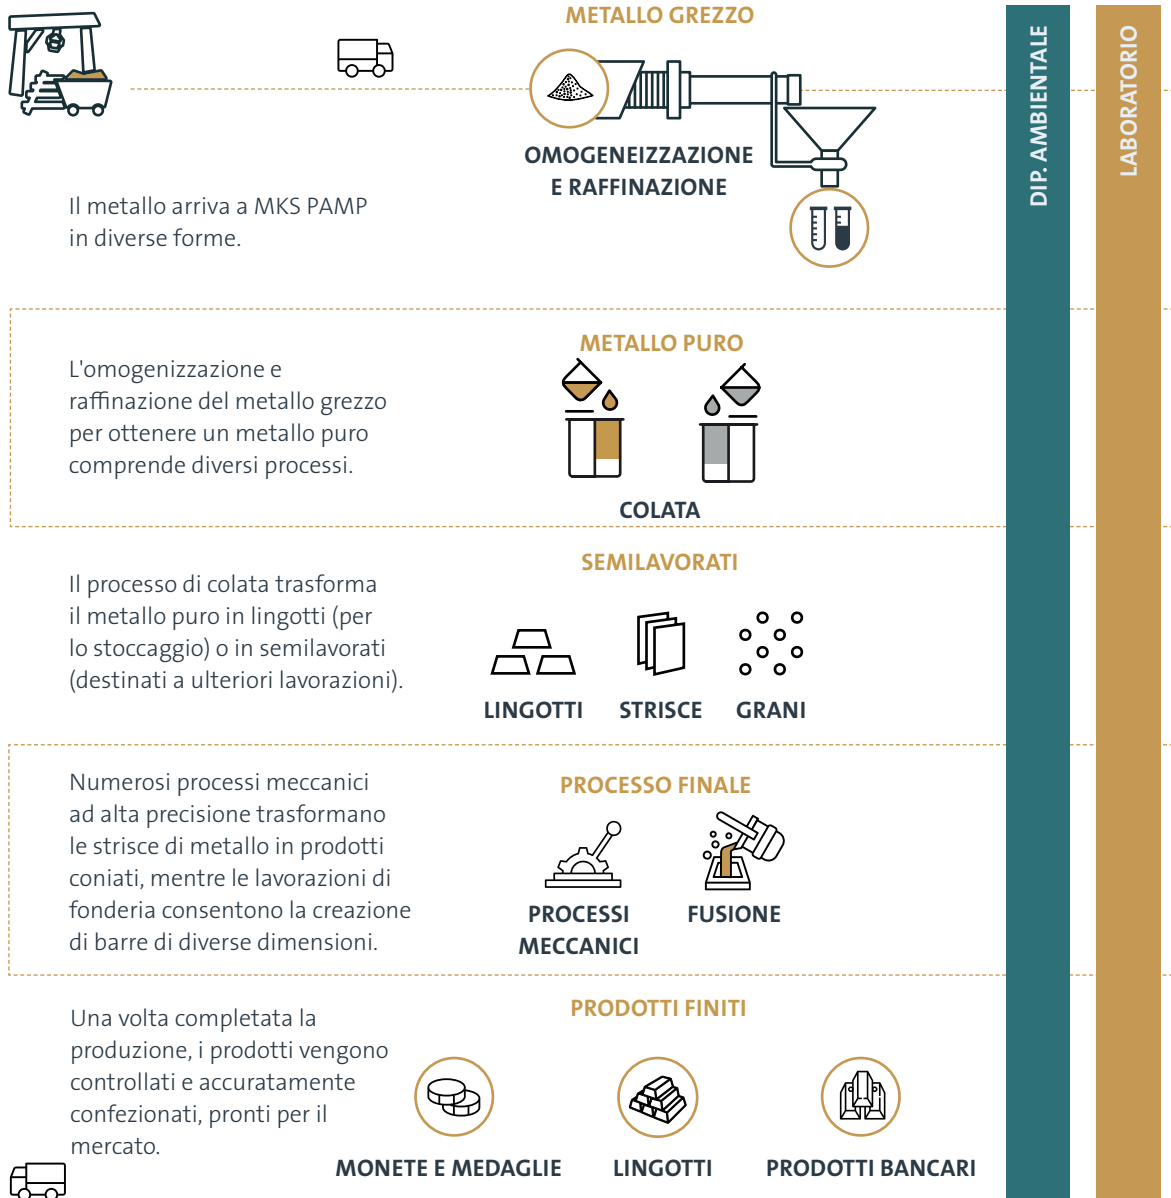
METALLO GREZZO

OMOGENEIZZAZIONE E RAFFINAZIONE

Il metallo arriva a MKS PAMP in diverse forme.

DIP. AMBIENTALE

LABORATORIO

METALLO PURO

L'omogenizzazione e raffinazione del metallo grezzo per ottenere un metallo puro comprende diversi processi.

COLATA

SEMILAVORATI

Il processo di colata trasforma il metallo puro in lingotti (per lo stoccaggio) o in semilavorati (destinati a ulteriori lavorazioni).

LINGOTTI STRISCE GRANI

Numerosi processi meccanici ad alta precisione trasformano le strisce di metallo in prodotti coniati, mentre le lavorazioni di fonderia consentono la creazione di barre di diverse dimensioni.

PROCESSO FINALE

PROCESSI MECCANICI

FUSIONE

PRODOTTI FINITI

Una volta completata la produzione, i prodotti vengono controllati e accuratamente confezionati, pronti per il mercato.

MONETE E MEDAGLIE LINGOTTI PRODOTTI BANCARI